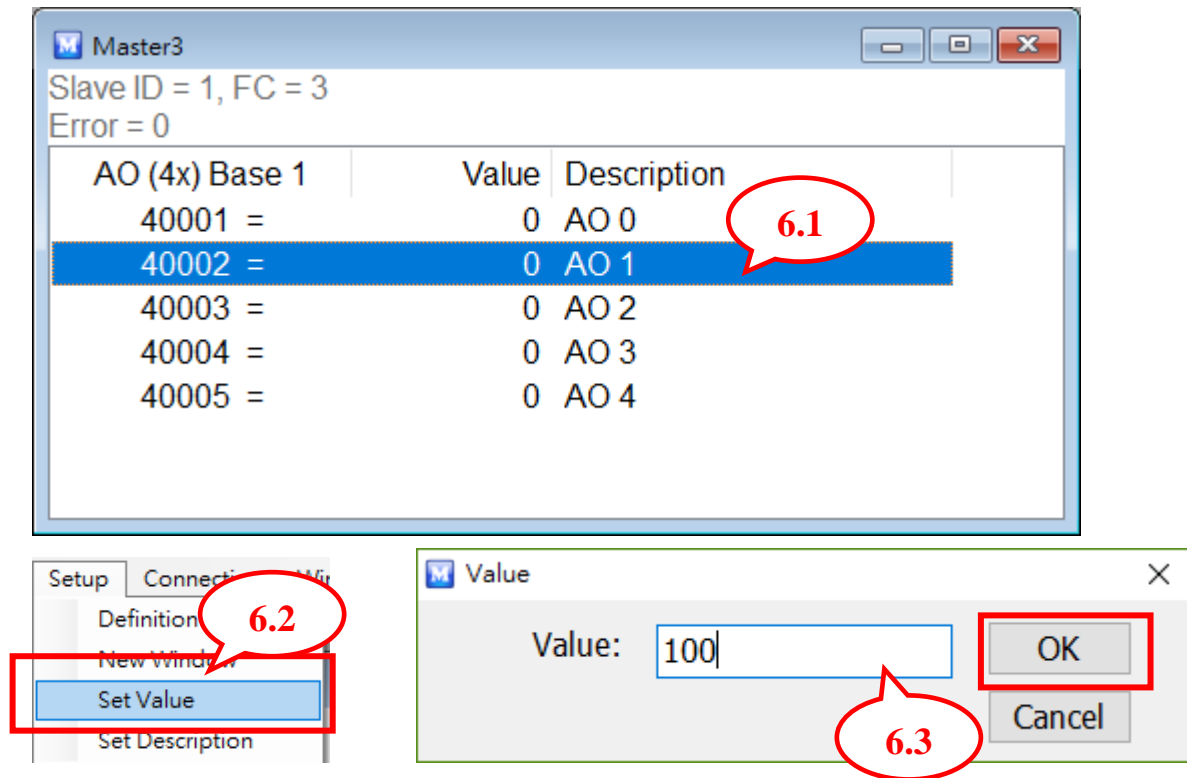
Master3
Slave ID = 1, FC = 3
Error = 0

| AO (4x) Base 1 | Value | Description |
|---|---|---|
| 40001 = | 0 | AO 0 |
| 40002 = | 0 | AO 1 |
| 40003 = | 0 | AO 2 |
| 40004 = | 0 | AO 3 |
| 40005 = | 0 | AO 4 |

6.1

Setup Connecti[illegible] Wi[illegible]
Definitio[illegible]
New Window
Set Value
Set Description

6.2

Value
Value: 100
OK
Cancel

6.3